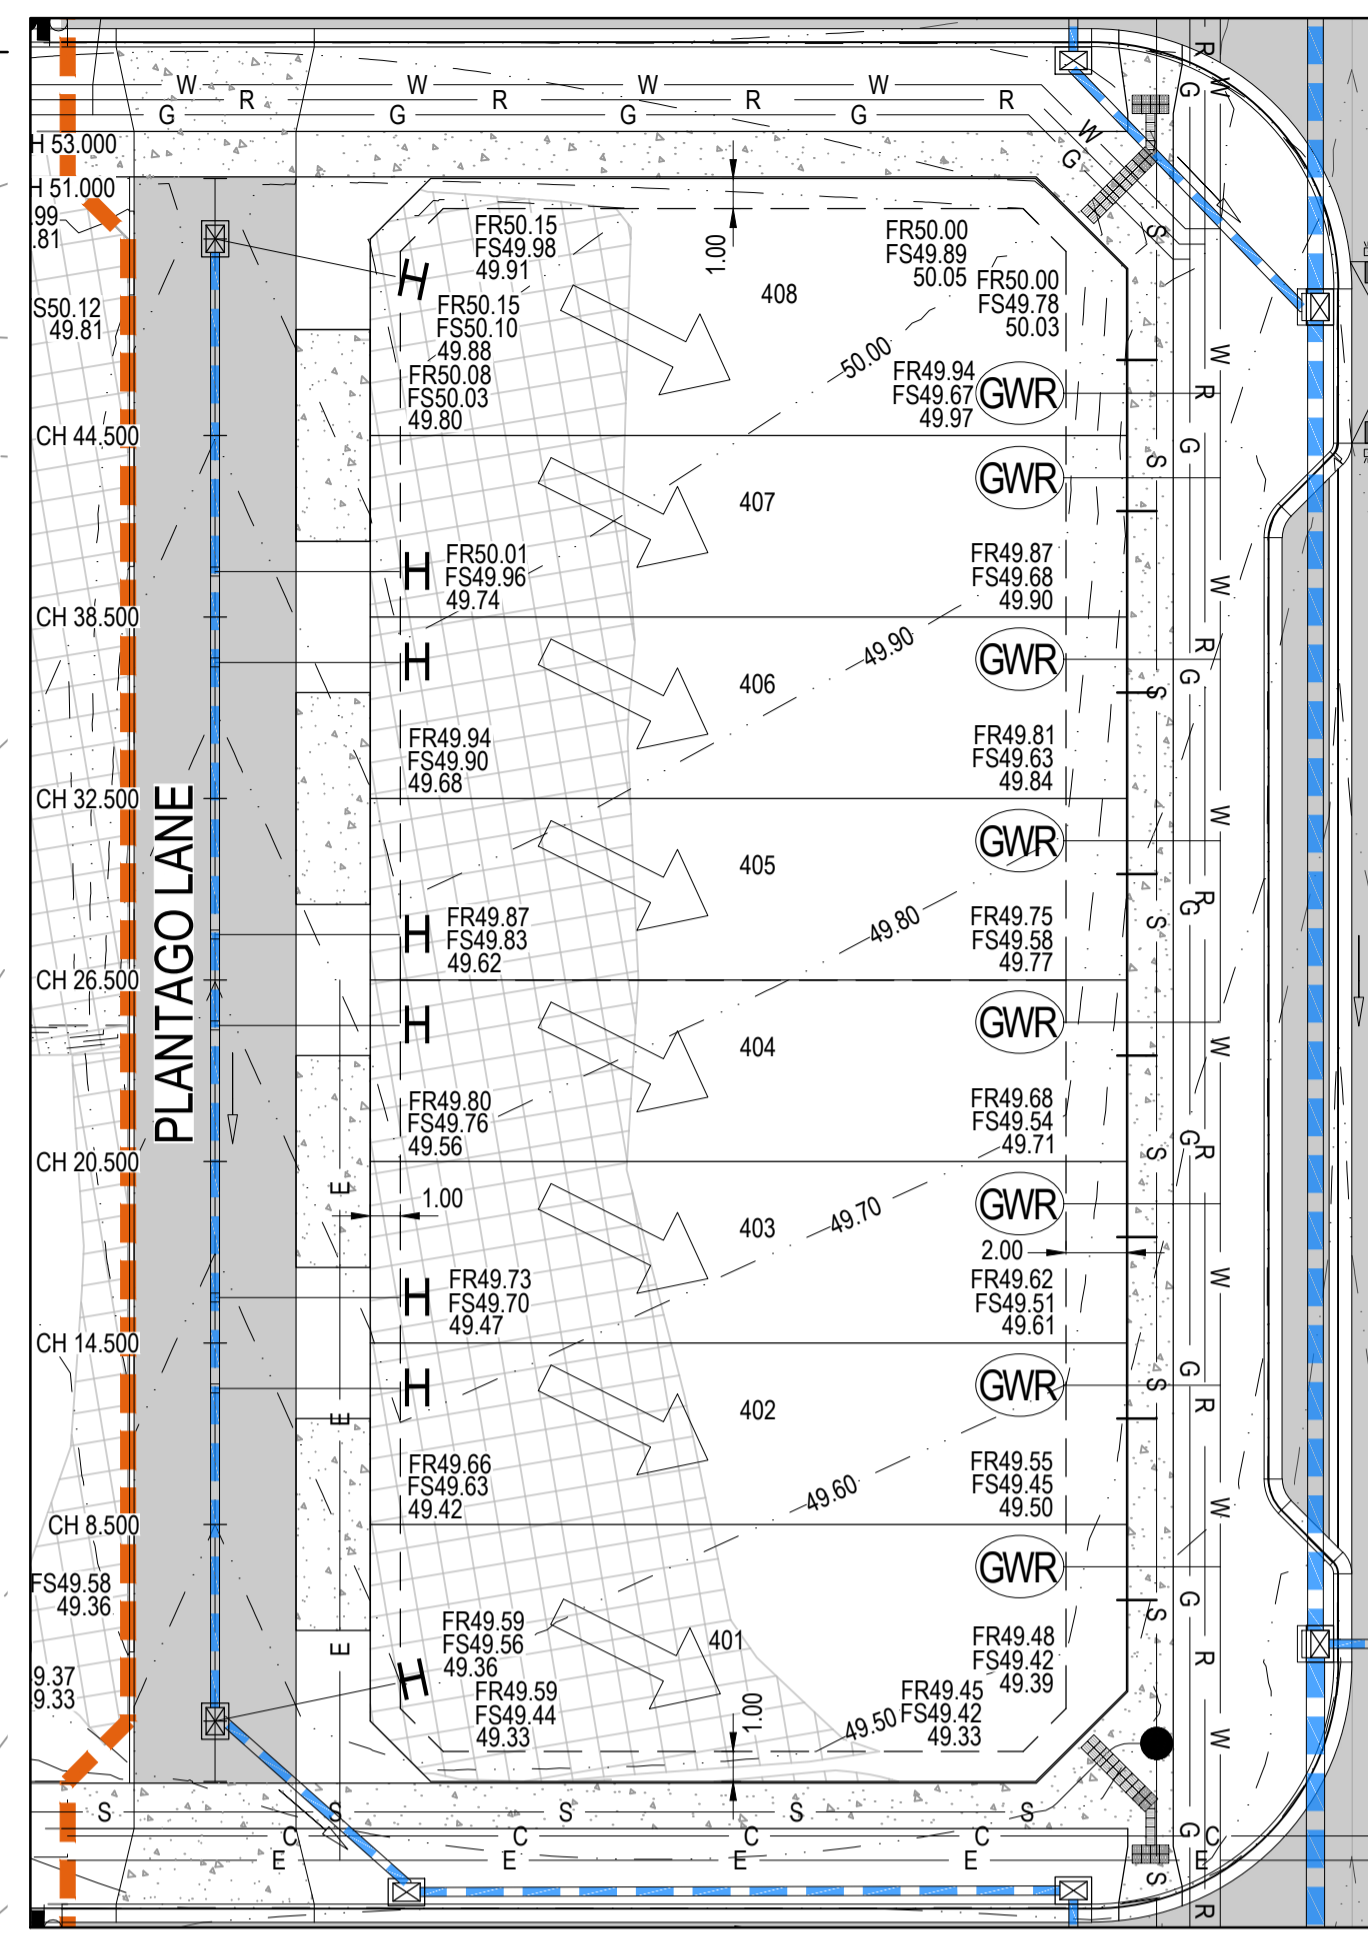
W R G W R G W R G W R G

H 53.000
H 51.000
99
.81
S50.12
49.81
CH 44.500
CH 38.500
CH 32.500
CH 26.500
CH 20.500
CH 14.500
CH 8.500
FS49.58
49.36
9.37
9.33

PLANTAGO LANE

FR50.15
FS49.98
49.91
FR50.15
FS50.10
49.88
FR50.08
FS50.03
49.80
1.00
408
FR50.00
FS49.89
50.05
FR50.00
FS49.78
50.03
50.00
FR49.94
FS49.67
49.97
GWR
407
GWR
FR50.01
FS49.96
49.74
FR49.87
FS49.68
49.90
49.90
406
GWR
FR49.94
FS49.90
49.68
FR49.81
FS49.63
49.84
405
GWR
FR49.87
FS49.83
49.62
49.80
FR49.75
FS49.58
49.77
404
GWR
FR49.80
FS49.76
49.56
FR49.68
FS49.54
49.71
1.00
403
49.70
GWR
2.00
FR49.73
FS49.70
49.47
FR49.62
FS49.51
49.61
402
GWR
FR49.66
FS49.63
49.42
49.60
FR49.55
FS49.45
49.50
GWR
FR49.59
FS49.56
49.36
401
FR49.59
FS49.44
49.33
1.00
49.50
FR49.45
FS49.42
49.33
FR49.48
FS49.42
49.39

H H H H H H H H
E E E

S C E S C E S C E S C E S

W G S W R G S W R G S W R G S W R G S W R G S W R G S W R G S W G C E S R